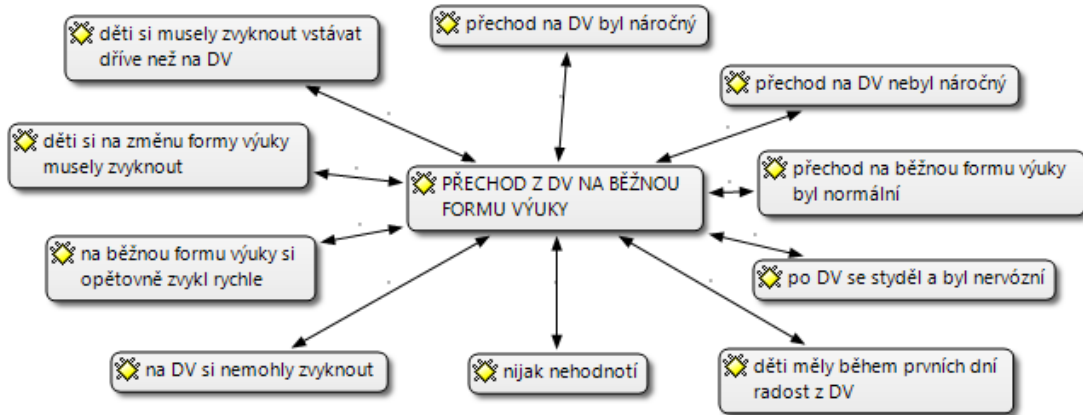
děti si musely zvyknout vstávat dříve než na DV

přechod na DV byl náročný

přechod na DV nebyl náročný

děti si na změnu formy výuky musely zvyknout

PŘECHOD Z DV NA BĚŽNOU FORMU VÝUKY

přechod na běžnou formu výuky byl normální

na běžnou formu výuky si opětovně zvykl rychle

po DV se styděl a byl nervózní

na DV si nemohly zvyknout

nijak nehodnotí

děti měly během prvních dní radost z DV